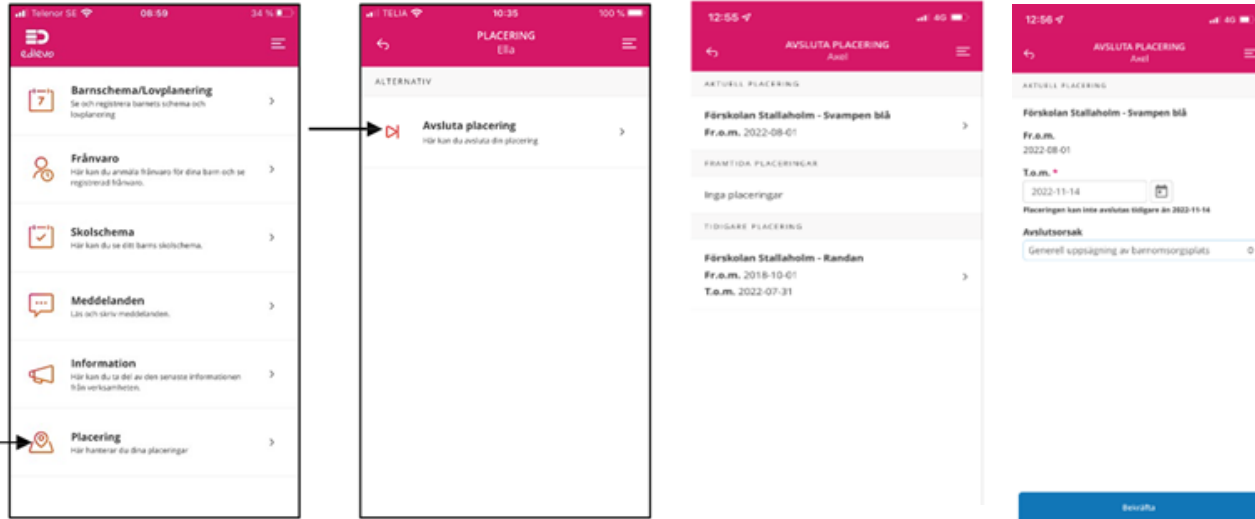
Telenor SE 08:59 34 %

edlevo

7 Barnschema/Lovplanering
Se och registrera barnets schema och lovplanering

Frånvaro
Här kan du anmäla frånvaro för dina barn och se registrerad frånvaro.

Skolschema
Här kan du se ditt barns skolschema.

Meddelanden
Läs och skriv meddelanden.

Information
Här kan du ta del av den senaste informationen från verksamheten.

Placering
Här hanterar du dina placeringar

TELIA 10:35 100 %

PLACERING
Ella

ALTERNATIV

Avsluta placering
Här kan du avsluta din placering

12:55 4G

AVSLUTA PLACERING
Axel

AKTUELL PLACERING

Förskolan Stallaholm - Svampen blå
Fr.o.m. 2022-08-01

FRAMTIDA PLACERINGAR

Inga placeringar

TIDIGARE PLACERING

Förskolan Stallaholm - Randan
Fr.o.m. 2018-10-01
T.o.m. 2022-07-31

12:56 4G

AVSLUTA PLACERING
Axel

AKTUELL PLACERING

Förskolan Stallaholm - Svampen blå

Fr.o.m.
2022-08-01

T.o.m. *
2022-11-14

Placeringen kan inte avslutas tidigare än 2022-11-14

Avslutsorsak
Generell uppsägning av barnomsorgsplats

Bekräfta